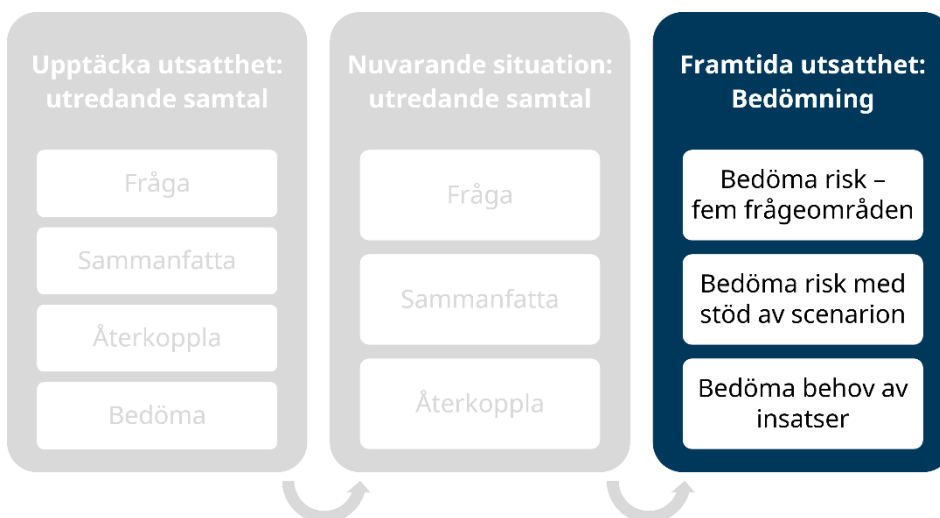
Upptäcka utsatthet: utredande samtal

Fråga

Sammanfatta

Återkoppla

Bedöma

Nuvarande situation: utredande samtal

Fråga

Sammanfatta

Återkoppla

Framtida utsatthet: Bedömning

Bedöma risk – fem frågeområden

Bedöma risk med stöd av scenarion

Bedöma behov av insatser